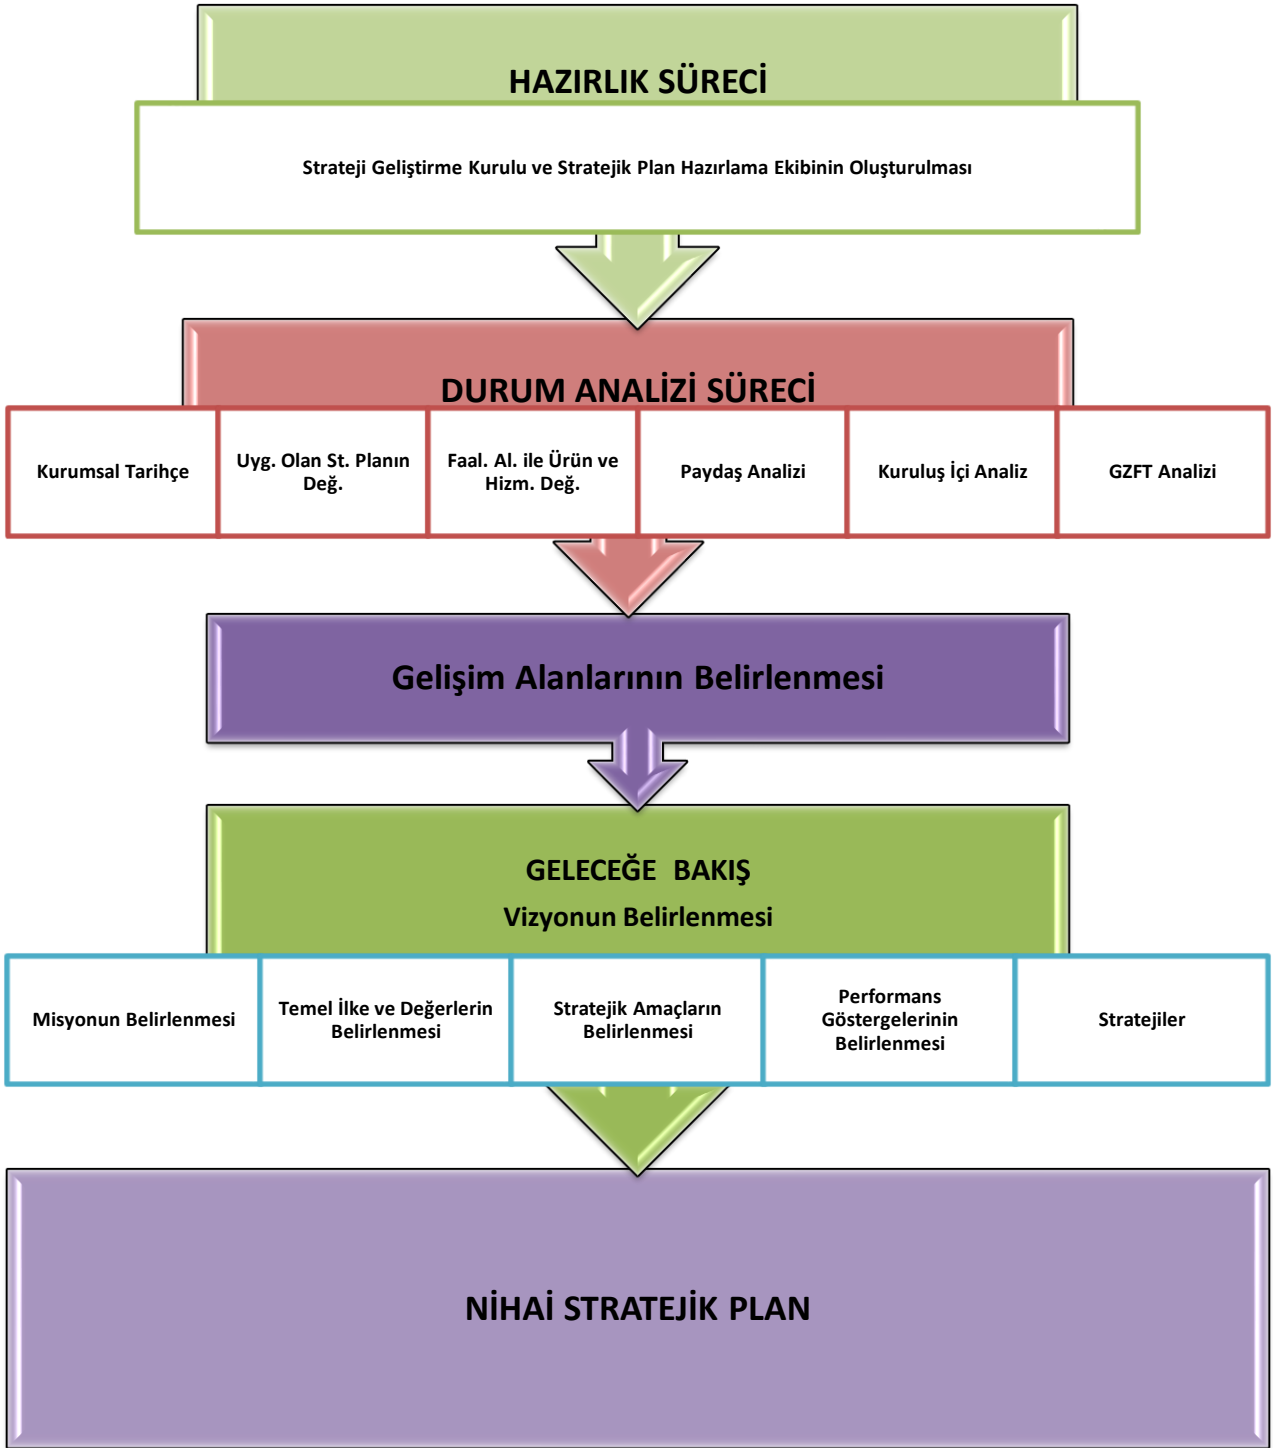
HAZIRLIK SÜRECİ

Strateji Geliştirme Kurulu ve Stratejik Plan Hazırlama Ekibinin Oluşturulması

DURUM ANALİZİ SÜRECİ

| Kurumsal Tarihçe | Uyg. Olan St. Planın Değ. | Faal. Al. ile Ürün ve Hizm. Değ. | Paydaş Analizi | Kuruluş İçi Analiz | GZFT Analizi |
|---|---|---|---|---|---|

Gelişim Alanlarının Belirlenmesi

GELECEĞE BAKIŞ
Vizyonun Belirlenmesi

| Misyonun Belirlenmesi | Temel İlke ve Değerlerin Belirlenmesi | Stratejik Amaçların Belirlenmesi | Performans Göstergelerinin Belirlenmesi | Stratejiler |
|---|---|---|---|---|

NİHAİ STRATEJİK PLAN